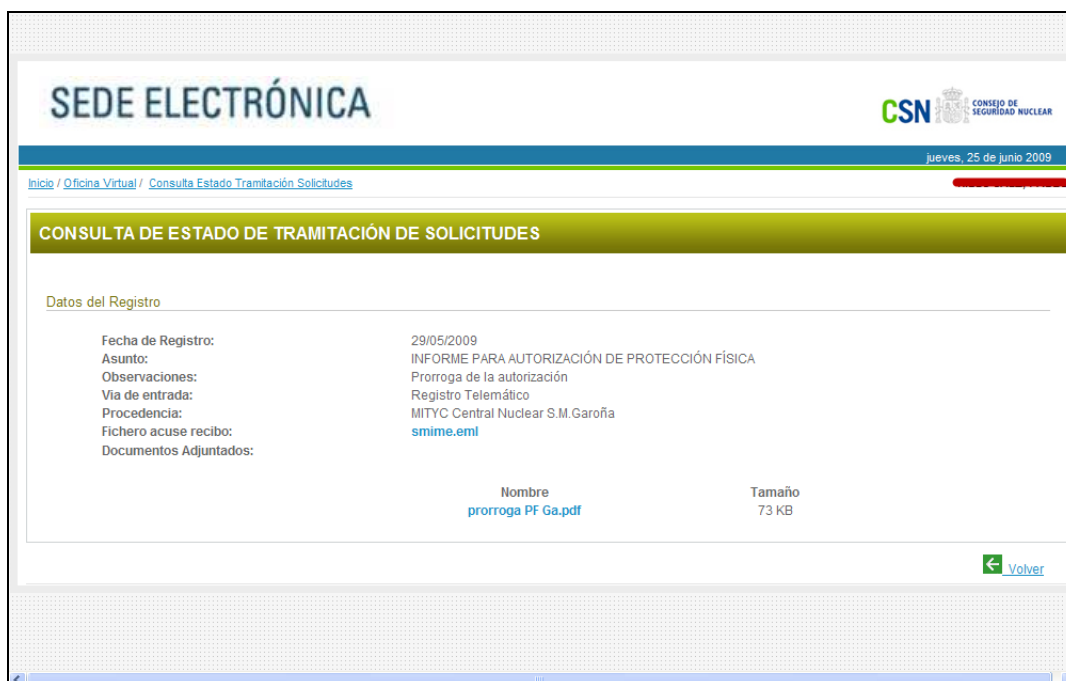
SEDE ELECTRÓNICA

CSN CONSEJO DE SEGURIDAD NUCLEAR

jueves, 25 de junio 2009

Inicio / Oficina Virtual / Consulta Estado Tramitación Solicitudes

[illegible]

CONSULTA DE ESTADO DE TRAMITACIÓN DE SOLICITUDES

Datos del Registro

| | |
|---|---|
| Fecha de Registro: | 29/05/2009 |
| Asunto: | INFORME PARA AUTORIZACIÓN DE PROTECCIÓN FÍSICA |
| Observaciones: | Prorroga de la autorización |
| Via de entrada: | Registro Telemático |
| Procedencia: | MITYC Central Nuclear S.M.Garoña |
| Fichero acuse recibo: | smime.eml |
| Documentos Adjuntados: | |

| Nombre | Tamaño |
|---|---|
| prorroga PF Ga.pdf | 73 KB |

Volver